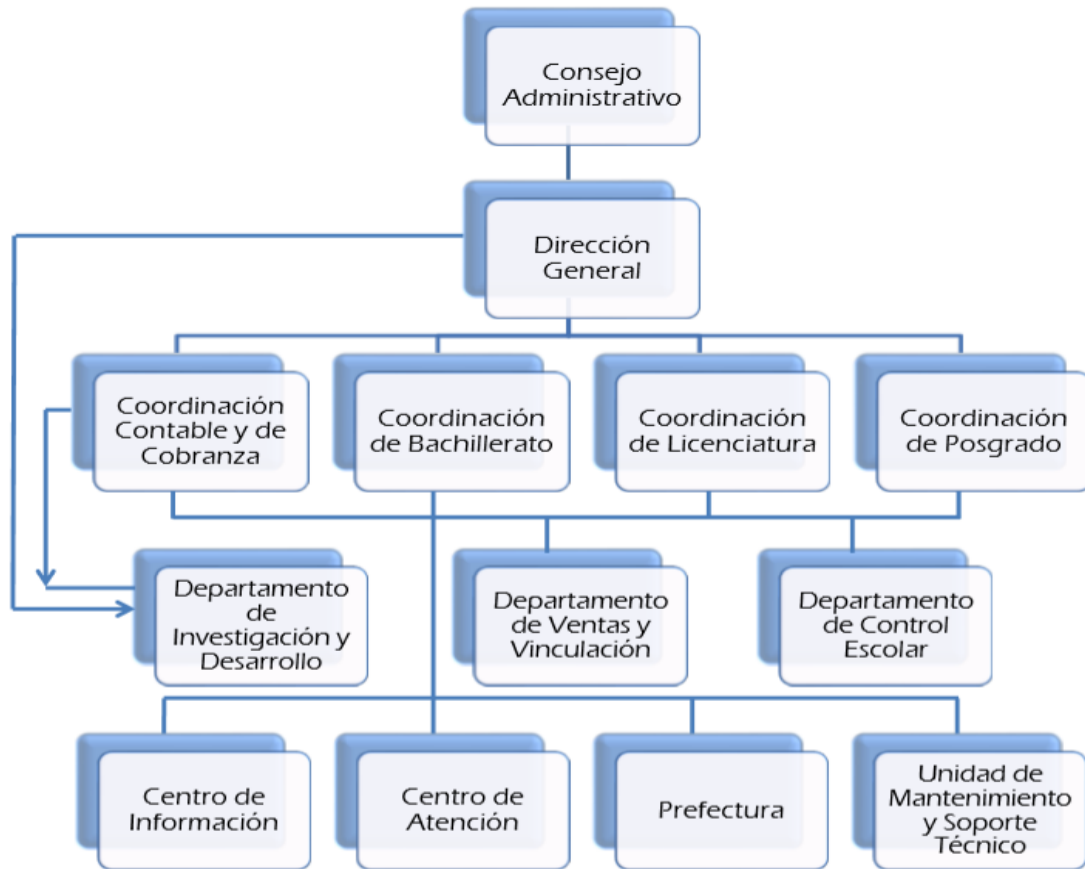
Consejo Administrativo

Dirección General

Coordinación Contable y de Cobranza

Coordinación de Bachillerato

Coordinación de Licenciatura

Coordinación de Posgrado

Departamento de Investigación y Desarrollo

Departamento de Ventas y Vinculación

Departamento de Control Escolar

Centro de Información

Centro de Atención

Prefectura

Unidad de Mantenimiento y Soporte Técnico